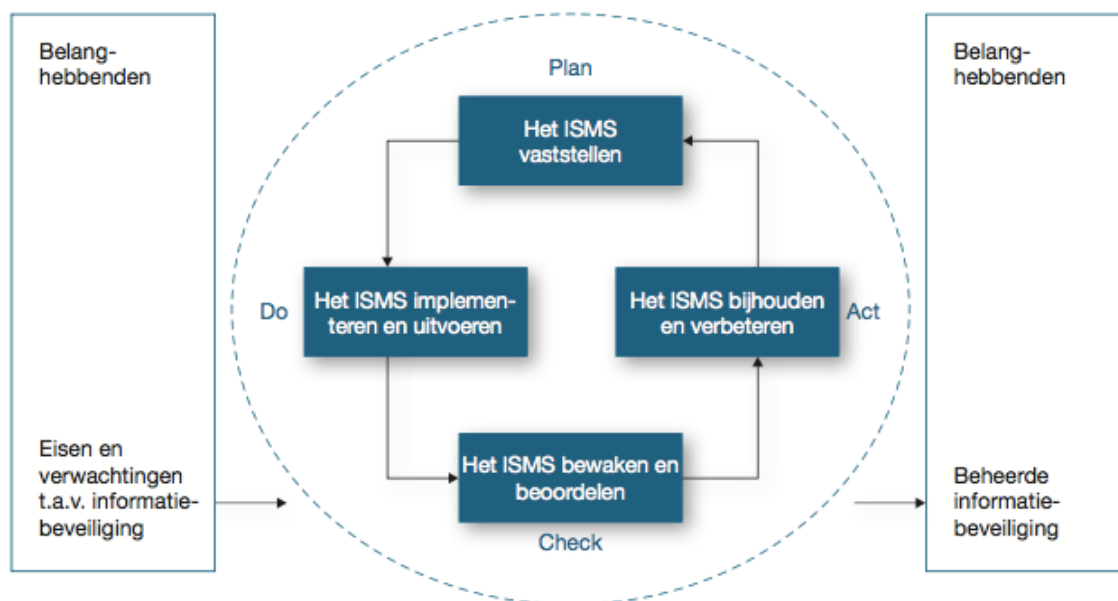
Belanghebbenden

Eisen en verwachtingen t.a.v. informatiebeveiliging

Plan

Het ISMS vaststellen

Do

Het ISMS implementeren en uitvoeren

Het ISMS bijhouden en verbeteren

Act

Het ISMS bewaken en beoordelen

Check

Belanghebbenden

Beheerde informatiebeveiliging